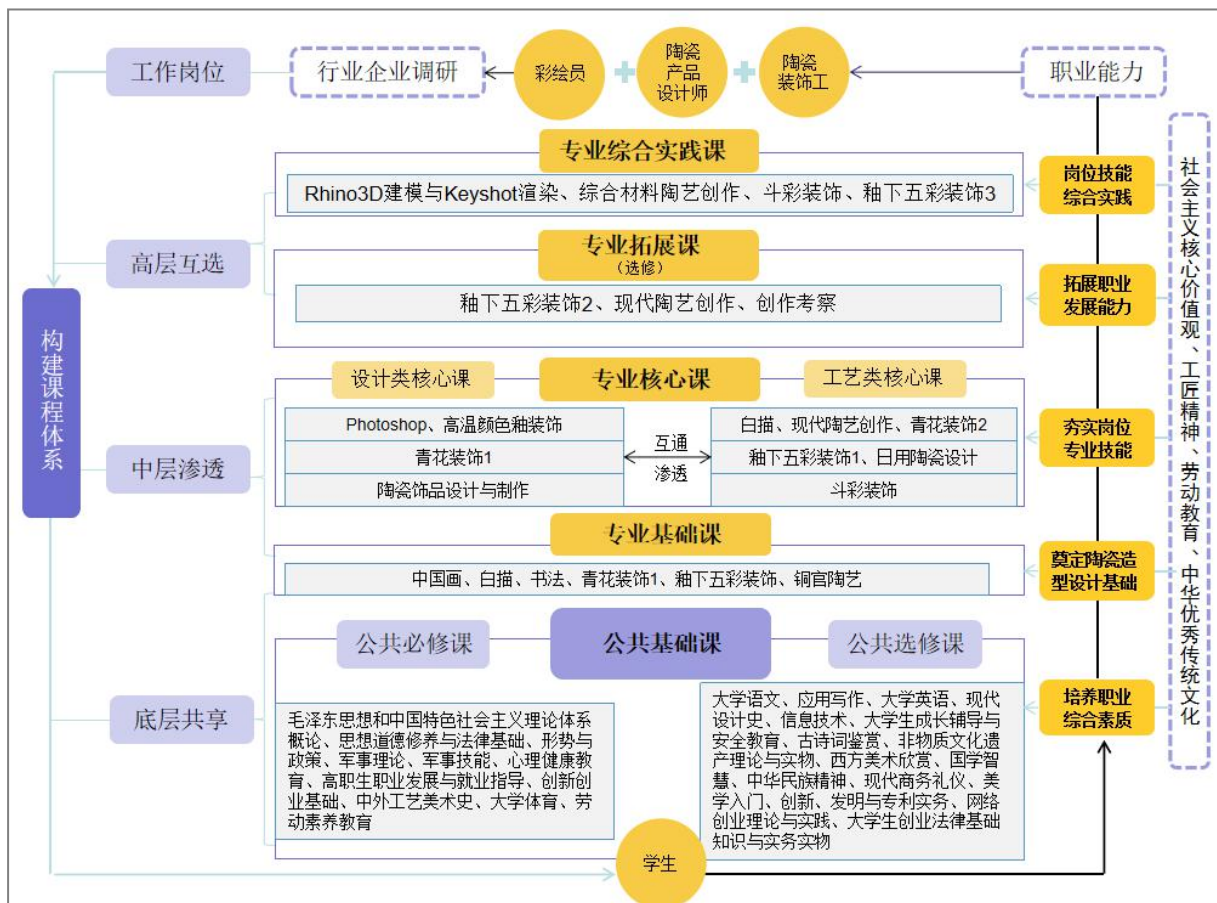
工作岗位

行业企业调研

彩绘员

陶瓷产品设计师

陶瓷装饰工

职业能力

构建课程体系

专业综合实践课

Rhino3D建模与Keyshot渲染、综合材料陶艺创作、斗彩装饰、釉下五彩装饰3

岗位技能综合实践

高层互选

专业拓展课
（选修）

釉下五彩装饰2、现代陶艺创作、创作考察

拓展职业发展能力

设计类核心课

专业核心课

工艺类核心课

| Photoshop、高温颜色釉装饰 |
|---|
| 青花装饰1 |
| 陶瓷饰品设计与制作 |

互通渗透

| 白描、现代陶艺创作、青花装饰2 |
|---|
| 釉下五彩装饰1、日用陶瓷设计 |
| 斗彩装饰 |

中层渗透

夯实岗位专业技能

专业基础课

中国画、白描、书法、青花装饰1、釉下五彩装饰、铜官陶艺

奠定陶瓷造型设计基础

社会主义核心价值观、工匠精神、劳动教育、中华优秀传统文化

公共必修课

公共基础课

公共选修课

底层共享

毛泽东思想和中国特色社会主义理论体系概论、思想道德修养与法律基础、形势与政策、军事理论、军事技能、心理健康教育、高职生职业发展与就业指导、创新创业基础、中外工艺美术史、大学体育、劳动素养教育

大学语文、应用写作、大学英语、现代设计史、信息技术、大学生成长辅导与安全教育、古诗词鉴赏、非物质文化遗产理论与实物、西方美术欣赏、国学智慧、中华民族精神、现代商务礼仪、美学入门、创新、发明与专利实务、网络创业理论与实践、大学生创业法律基础知识与实务实物

培养职业综合素质

学生